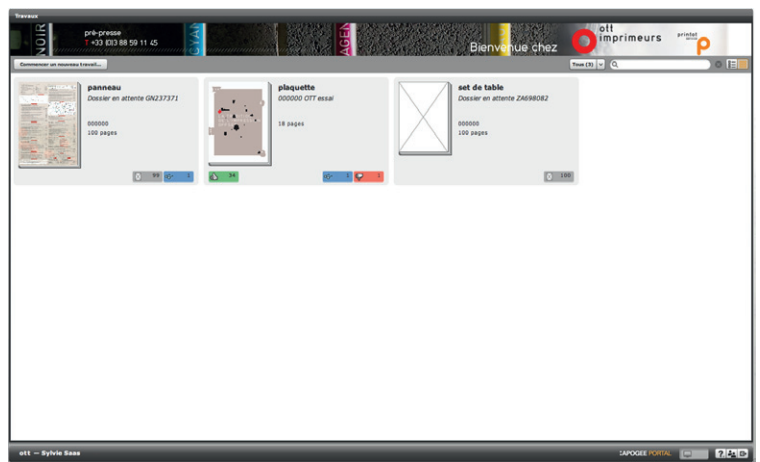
Travaux

NOIR

pré-presse
+33 (0)3 88 59 11 45

CYAN

AGEN

Bienvenue chez

ott imprimeurs

printot

Commencer un nouveau travail...

Tous (3)

panneau
Dossier en attente GN237371

000000
100 pages

99

1

plaquette
000000 OTT essai

18 pages

34

1

1

set de table
Dossier en attente ZA698082

000000
100 pages

100

ott — Sylvie Saas

APOGEE PORTAL